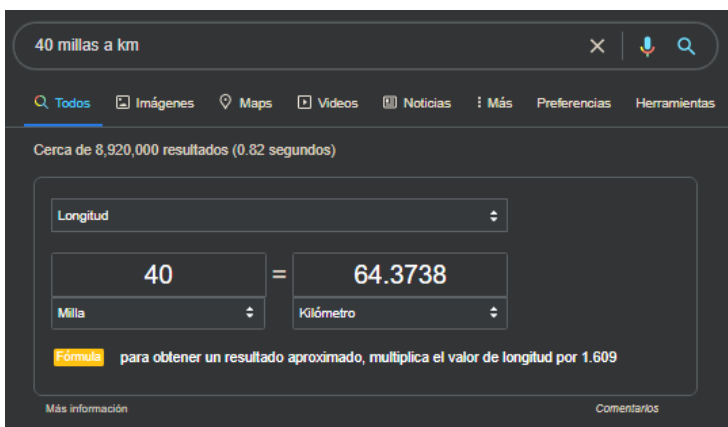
40 millas a km

Todos Imágenes Maps Videos Noticias Más Preferencias Herramientas

Cerca de 8,920,000 resultados (0.82 segundos)

Longitud

40 = 64.3738

Milla

Kilómetro

Fórmula para obtener un resultado aproximado, multiplica el valor de longitud por 1.609

Más información

Comentarios